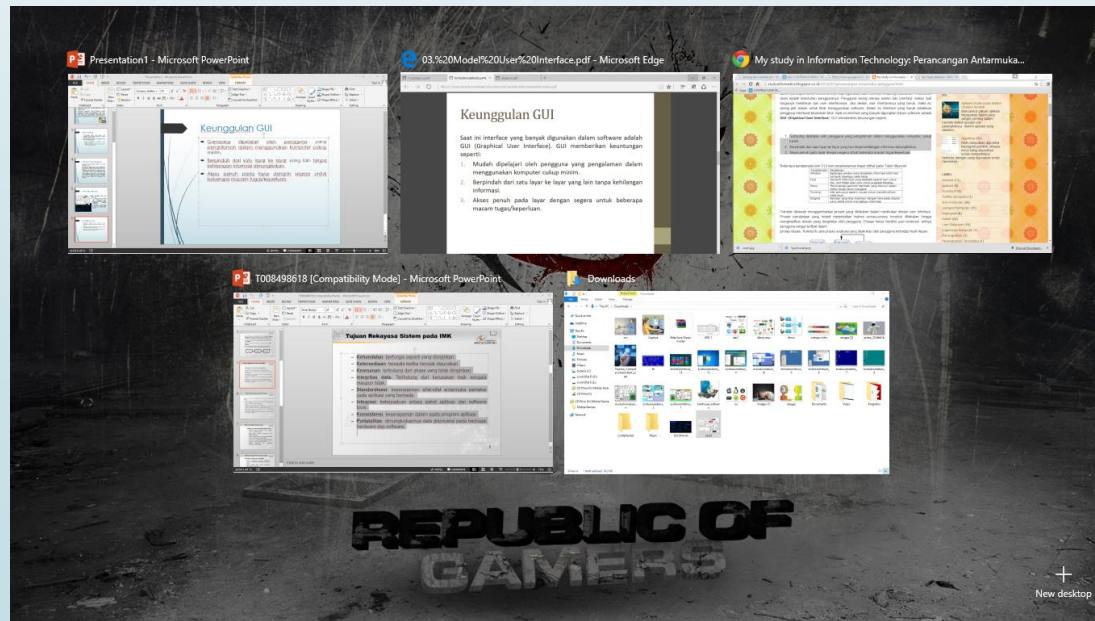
Presentation1 - Microsoft PowerPoint

Keunggulan GUI

03.%20Model%20User%20Interface.pdf - Microsoft Edge

Keunggulan GUI

Saat ini interface yang banyak digunakan dalam software adalah GUI (Graphical User Interface). GUI memberikan keuntungan seperti:

1. Mudah dipelajari oleh pengguna yang pengalaman dalam menggunakan komputer cukup minim.

2. Berpindah dari satu layar ke layar yang lain tanpa kehilangan informasi.

3. Akses penuh pada layar dengan segera untuk beberapa macam tugas/keperluan.

My study in Information Technology: Perancangan Antarmuka...

T008498618 [Compatibility Mode] - Microsoft PowerPoint

Tujuan Rekayasa Sistem pada IMK

Downloads

REPUBLIC OF GAMERS

New desktop